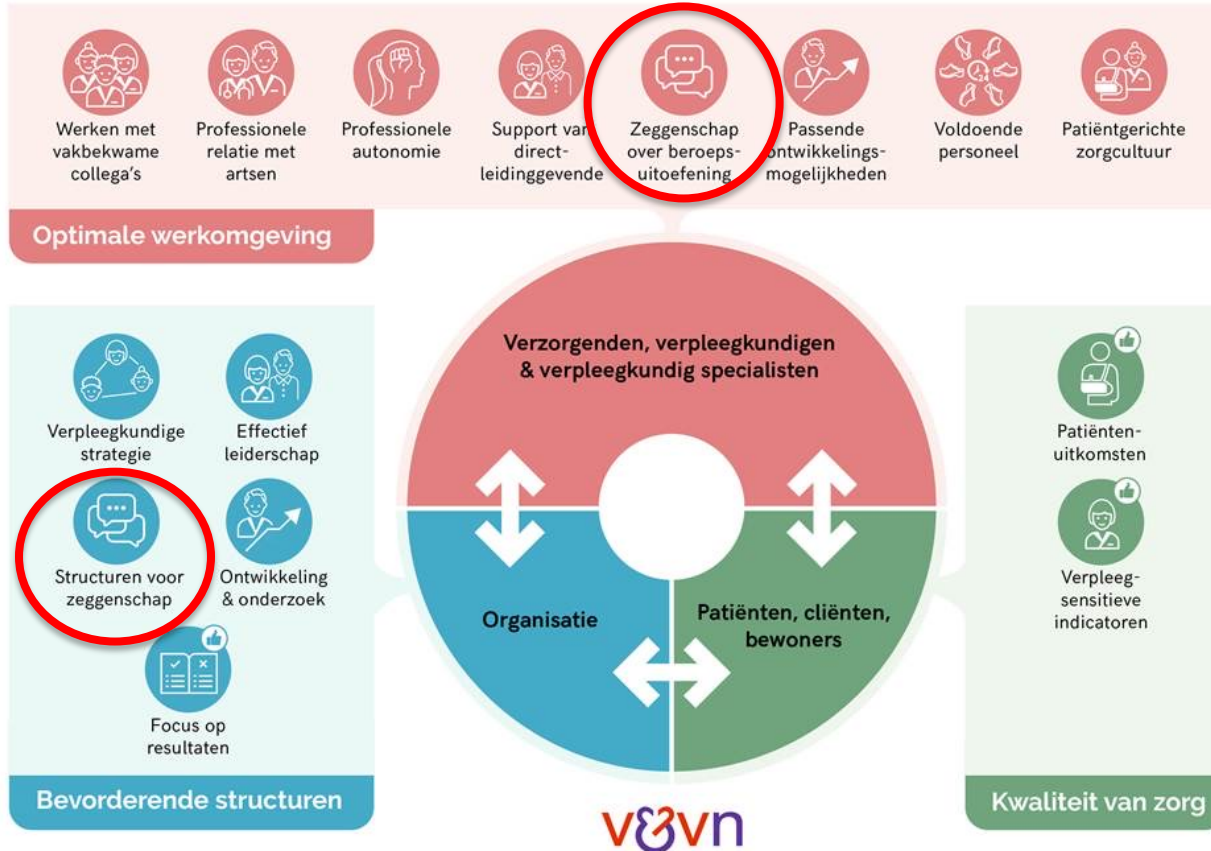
Werken met vakbekwame collega's

Professionele relatie met artsen

Professionele autonomie

Support van direct-leidinggevende

Zeggenschap over beroeps-uitoefening

Passende ontwikkelings-mogelijkheden

Voldoende personeel

Patiëntgerichte zorgcultuur

Optimale werkomgeving

Verpleegkundige strategie

Effectief leiderschap

Structuren voor zeggenschap

Ontwikkeling & onderzoek

Focus op resultaten

Bevorderende structuren

Verzorgenden, verpleegkundigen & verpleegkundig specialisten

Organisatie

Patiënten, cliënten, bewoners

Patiënten-uitkomsten

Verpleeg-sensitieve indicatoren

Kwaliteit van zorg

v&vn